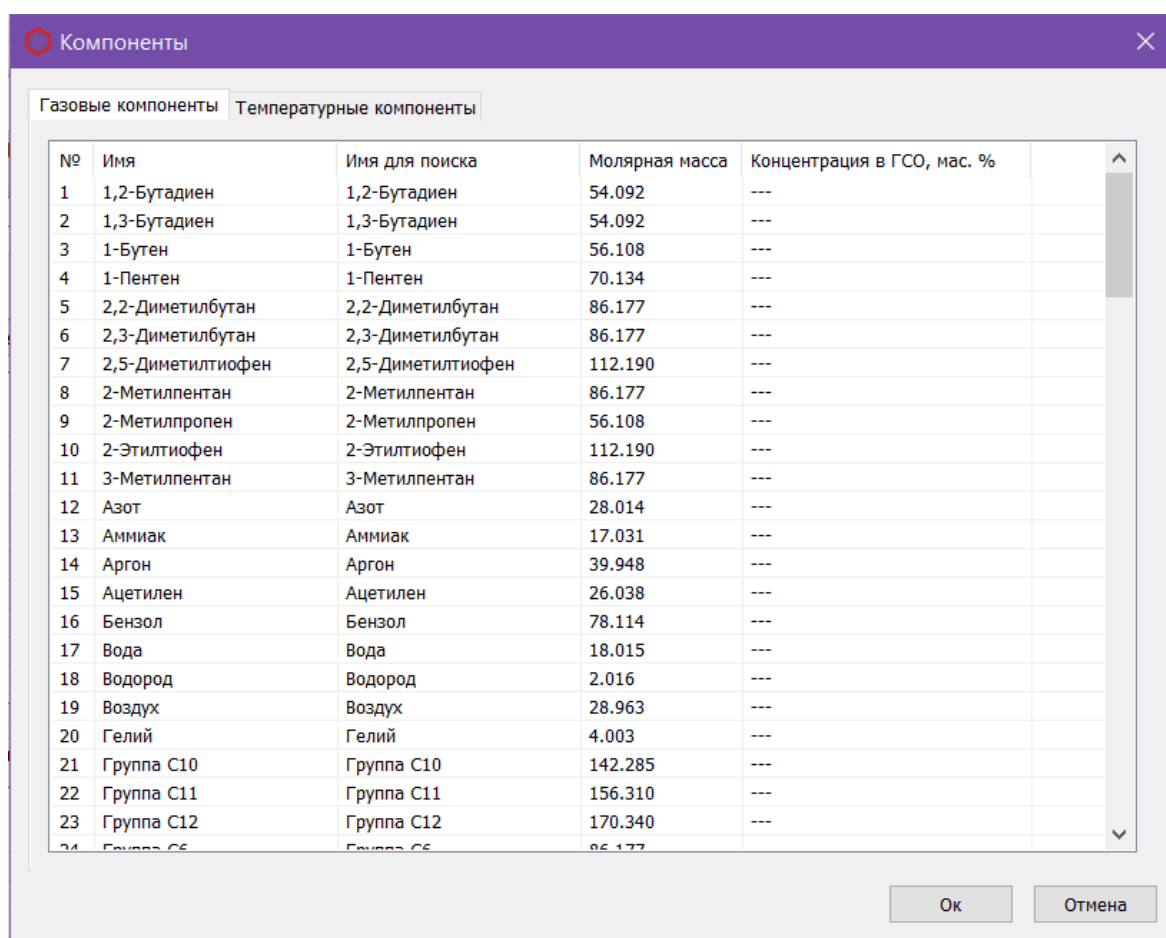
Компоненты

Газовые компоненты | Температурные компоненты

| № | Имя | Имя для поиска | Молярная масса | Концентрация в ГСО, мас. % |
|---|---|---|---|---|
| 1 | 1,2-Бутадиен | 1,2-Бутадиен | 54.092 | --- |
| 2 | 1,3-Бутадиен | 1,3-Бутадиен | 54.092 | --- |
| 3 | 1-Бутен | 1-Бутен | 56.108 | --- |
| 4 | 1-Пентен | 1-Пентен | 70.134 | --- |
| 5 | 2,2-Диметилбутан | 2,2-Диметилбутан | 86.177 | --- |
| 6 | 2,3-Диметилбутан | 2,3-Диметилбутан | 86.177 | --- |
| 7 | 2,5-Диметилтиофен | 2,5-Диметилтиофен | 112.190 | --- |
| 8 | 2-Метилпентан | 2-Метилпентан | 86.177 | --- |
| 9 | 2-Метилпропен | 2-Метилпропен | 56.108 | --- |
| 10 | 2-Этилтиофен | 2-Этилтиофен | 112.190 | --- |
| 11 | 3-Метилпентан | 3-Метилпентан | 86.177 | --- |
| 12 | Азот | Азот | 28.014 | --- |
| 13 | Аммиак | Аммиак | 17.031 | --- |
| 14 | Аргон | Аргон | 39.948 | --- |
| 15 | Ацетилен | Ацетилен | 26.038 | --- |
| 16 | Бензол | Бензол | 78.114 | --- |
| 17 | Вода | Вода | 18.015 | --- |
| 18 | Водород | Водород | 2.016 | --- |
| 19 | Воздух | Воздух | 28.963 | --- |
| 20 | Гелий | Гелий | 4.003 | --- |
| 21 | Группа С10 | Группа С10 | 142.285 | --- |
| 22 | Группа С11 | Группа С11 | 156.310 | --- |
| 23 | Группа С12 | Группа С12 | 170.340 | --- |
| 24 | Группа С6 | Группа С6 | 86.177 | |

Ок | Отмена